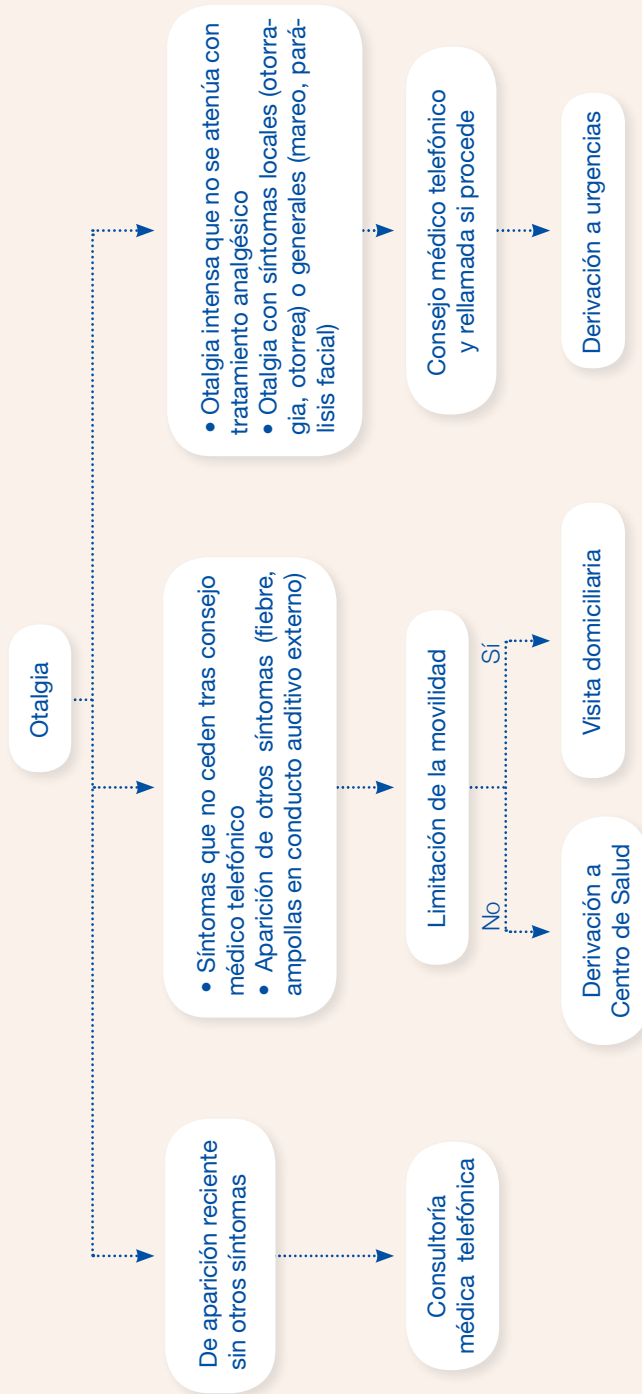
Otalgia

De aparición reciente sin otros síntomas

Consultoría médica telefónica

• Síntomas que no ceden tras consejo médico telefónico
• Aparición de otros síntomas (fiebre, ampollas en conducto auditivo externo)

Limitación de la movilidad

No

Derivación a Centro de Salud

Sí

Visita domiciliaria

• Otalgia intensa que no se atenúa con tratamiento analgésico
• Otalgia con síntomas locales (otorragia, otorrea) o generales (mareo, parálisis facial)

Consejo médico telefónico y rellamada si procede

Derivación a urgencias